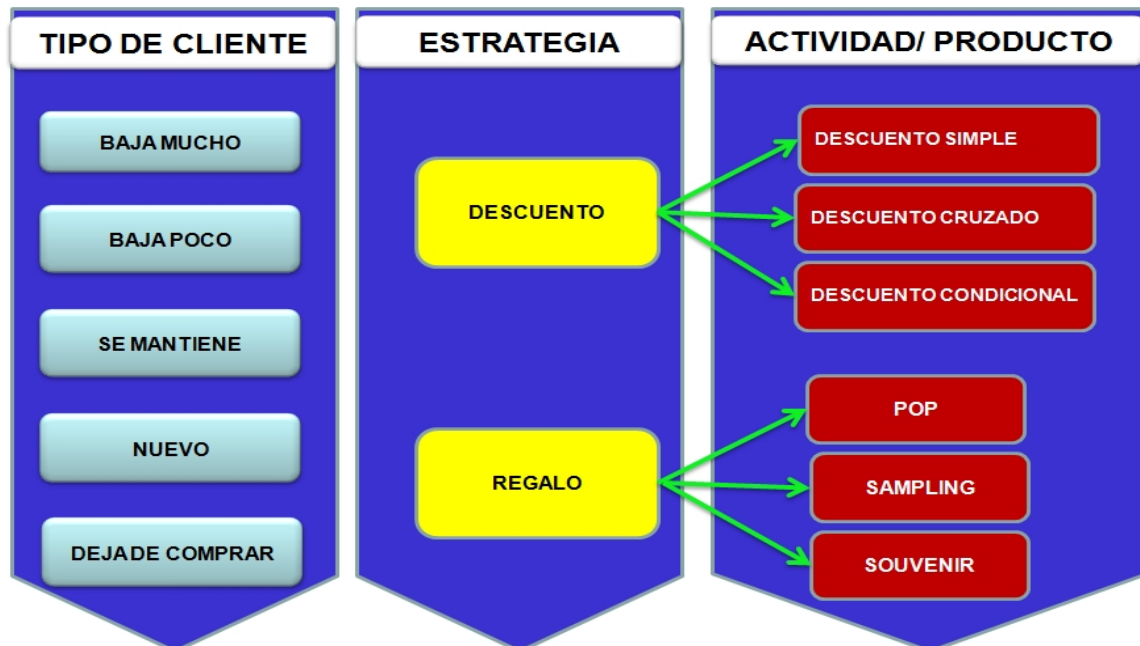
TIPO DE CLIENTE

BAJA MUCHO

BAJA POCO

SE MANTIENE

NUEVO

DEJA DE COMPRAR

ESTRATEGIA

DESCUENTO

REGALO

ACTIVIDAD/ PRODUCTO

DESCUENTO SIMPLE

DESCUENTO CRUZADO

DESCUENTO CONDICIONAL

POP

SAMPLING

SOUVENIR